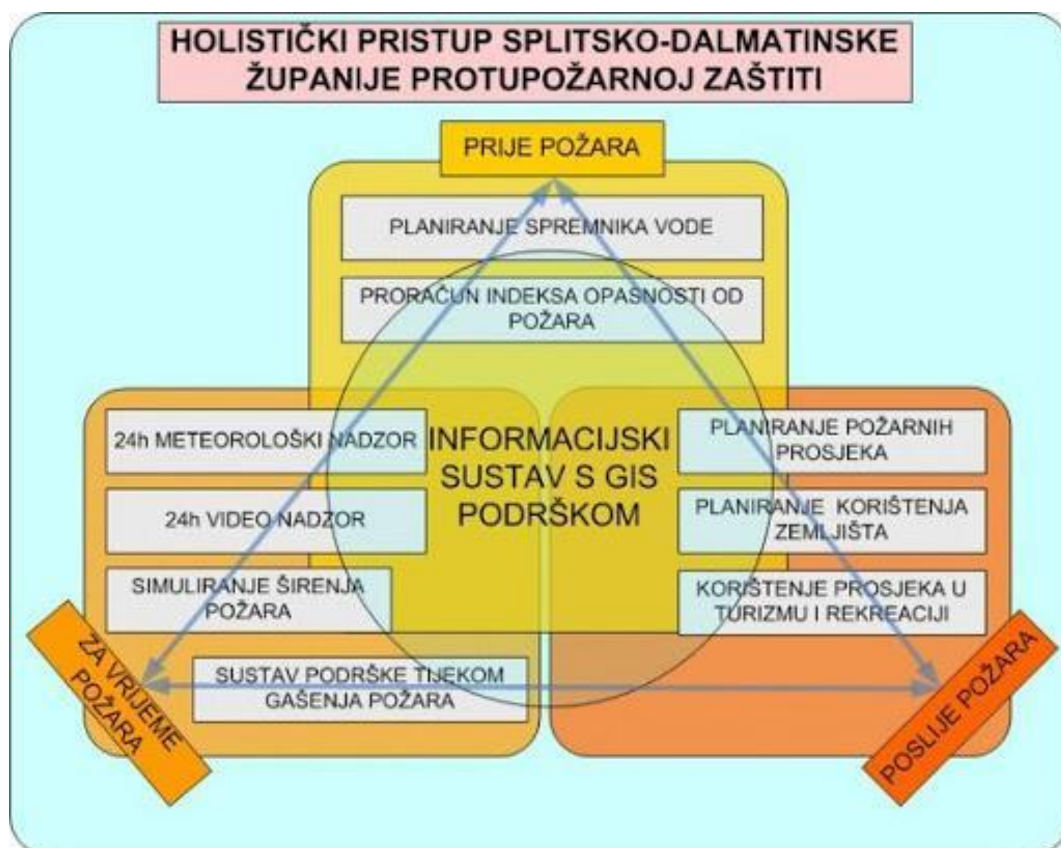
HOLISTIČKI PRISTUP SPLITSKO-DALMATINSKE ŽUPANIJE PROTUPOŽARNOJ ZAŠTITI

PRIJE POŽARA

PLANIRANJE SPREMNIKA VODE

PRORAČUN INDEKSA OPASNOSTI OD POŽARA

24h METEOROLOŠKI NADZOR

24h VIDEO NADZOR

SIMULIRANJE ŠIRENJA POŽARA

INFORMACIJSKI SUSTAV S GIS PODRŠKOM

PLANIRANJE POŽARNIH PROSJEKA

PLANIRANJE KORIŠTENJA ZEMLJIŠTA

KORIŠTENJE PROSJEKA U TURIZMU I REKREACIJI

SUSTAV PODRŠKE TIJEKOM GAŠENJA POŽARA

ZA VRIJEME POŽARA

POSLIJE POŽARA